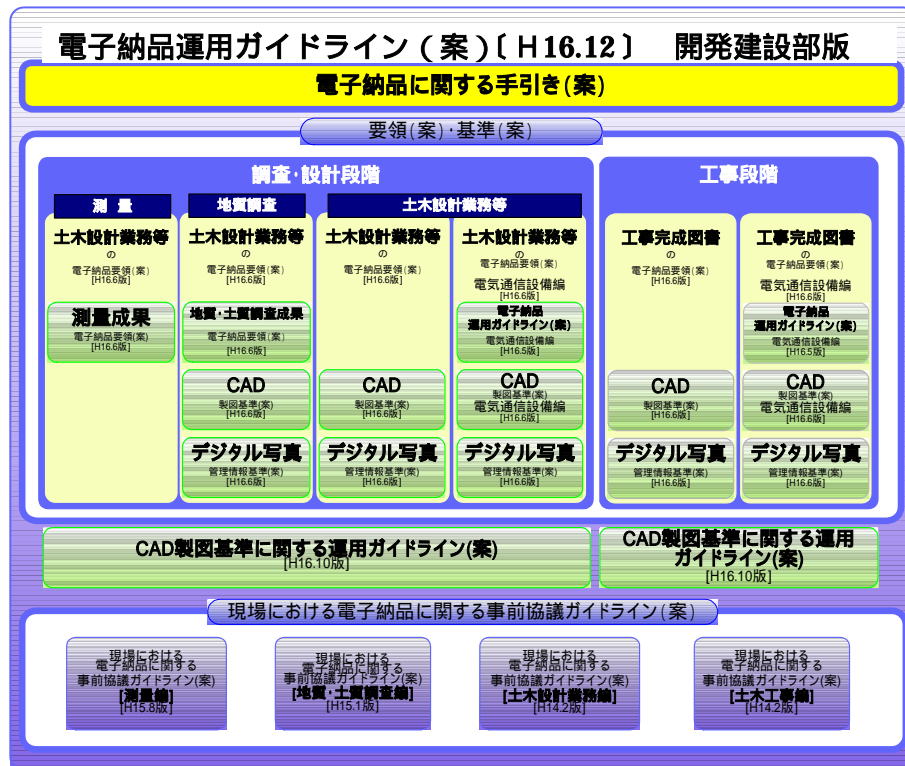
電子納品運用ガイドライン（案）〔H16.12〕　開発建設部版

電子納品に関する手引き(案)

要領(案)･基準(案)

調査･設計段階

測　量

土木設計業務等
の
電子納品要領(案)
[H16.6版]

測量成果
電子納品要領(案)
[H16.6版]

地質調査

土木設計業務等
の
電子納品要領(案)
[H16.6版]

地質･土質調査成果
電子納品要領(案)
[H16.6版]

CAD
製図基準(案)
[H16.6版]

デジタル写真
管理情報基準(案)
[H16.6版]

土木設計業務等

土木設計業務等
の
電子納品要領(案)
[H16.6版]

CAD
製図基準(案)
[H16.6版]

デジタル写真
管理情報基準(案)
[H16.6版]

土木設計業務等
の
電子納品要領(案)
電気通信設備編
[H16.6版]

電子納品
運用ガイドライン(案)
電気通信設備編
[H16.5版]

CAD
製図基準(案)
電気通信設備編
[H16.6版]

デジタル写真
管理情報基準(案)
[H16.6版]

工事段階

工事完成図書
の
電子納品要領(案)
[H16.6版]

CAD
製図基準(案)
[H16.6版]

デジタル写真
管理情報基準(案)
[H16.6版]

工事完成図書
の
電子納品要領(案)
電気通信設備編
[H16.6版]

電子納品
運用ガイドライン(案)
電気通信設備編
[H16.5版]

CAD
製図基準(案)
電気通信設備編
[H16.6版]

デジタル写真
管理情報基準(案)
[H16.6版]

CAD製図基準に関する運用ガイドライン(案)
[H16.10版]

CAD製図基準に関する運用ガイドライン(案)
[H16.10版]

現場における電子納品に関する事前協議ガイドライン(案)

現場における
電子納品に関する
事前協議ガイドライン(案)
[測量編]
[H15.8版]

現場における
電子納品に関する
事前協議ガイドライン(案)
[地質･土質調査編]
[H15.1版]

現場における
電子納品に関する
事前協議ガイドライン(案)
[土木設計業務編]
[H14.2版]

現場における
電子納品に関する
事前協議ガイドライン(案)
[土木工事編]
[H14.2版]